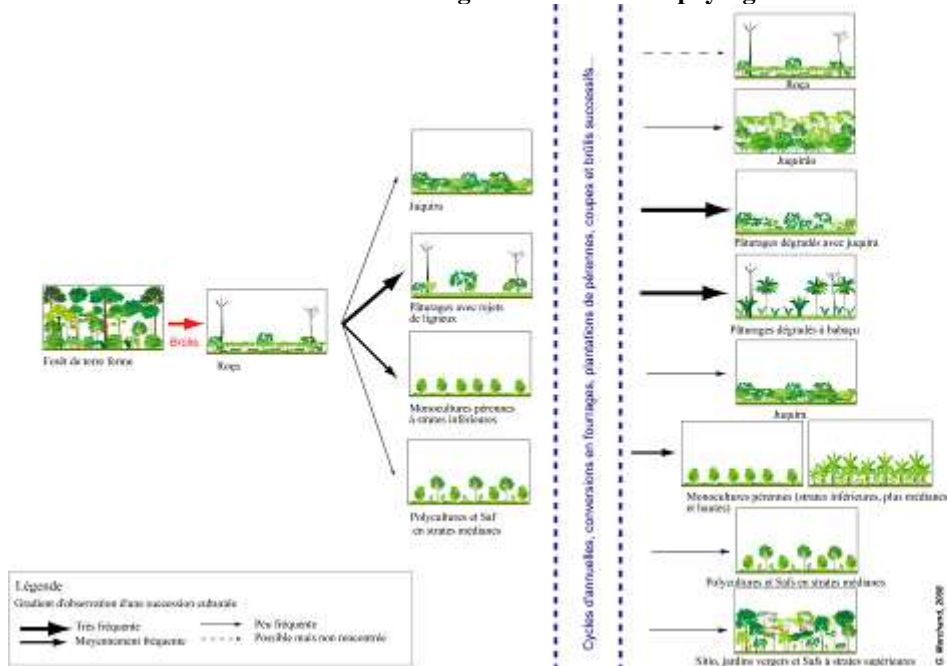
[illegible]

Forêt de terre ferme

Brûlis

Roça

Juquira

Pâturages avec rejets de ligneux

Monocultures pérennes à strates inférieures

Polycultures et Saf en strates médianes

Cycles d'annuelles, conversions en fourrages, plantations de pérennes, coupes et brûlis successifs...

Roça

Juquira

Pâturages dégradés avec juquira

Pâturages dégradés à babaçu

Juquira

Monocultures pérennes (strates inférieures, plus médianes et hautes)

Polycultures et Safs en strates médianes

Sítio, jardins vergers et Saf à strates supérieures

Légende
Gradient d'observation d'une succession culturale
Très fréquente
Moyennement fréquente
Peu fréquente
Possible mais non rencontrée

© Marchand, 2008